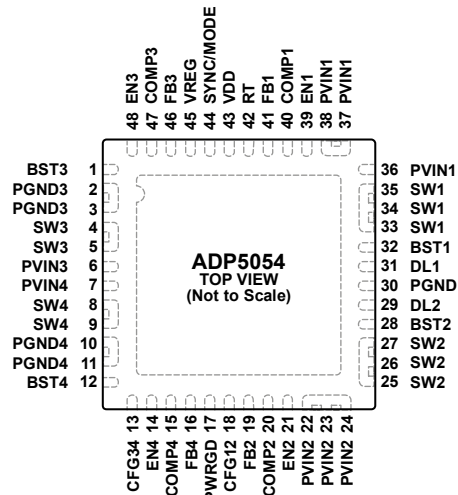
48 EN3
47 COMP3
46 FB3
45 VREG
44 SYNC/MODE
43 VDD
42 RT
41 FB1
40 COMP1
39 EN1
38 PVIN1
37 PVIN1

BST3 1
PGND3 2
PGND3 3
SW3 4
SW3 5
PVIN3 6
PVIN4 7
SW4 8
SW4 9
PGND4 10
PGND4 11
BST4 12

ADP5054
TOP VIEW
(Not to Scale)

36 PVIN1
35 SW1
34 SW1
33 SW1
32 BST1
31 DL1
30 PGND
29 DL2
28 BST2
27 SW2
26 SW2
25 SW2

CFG34 13
EN4 14
COMP4 15
FB4 16
PWRGD 17
CFG12 18
FB2 19
COMP2 20
EN2 21
PVIN2 22
PVIN2 23
PVIN2 24